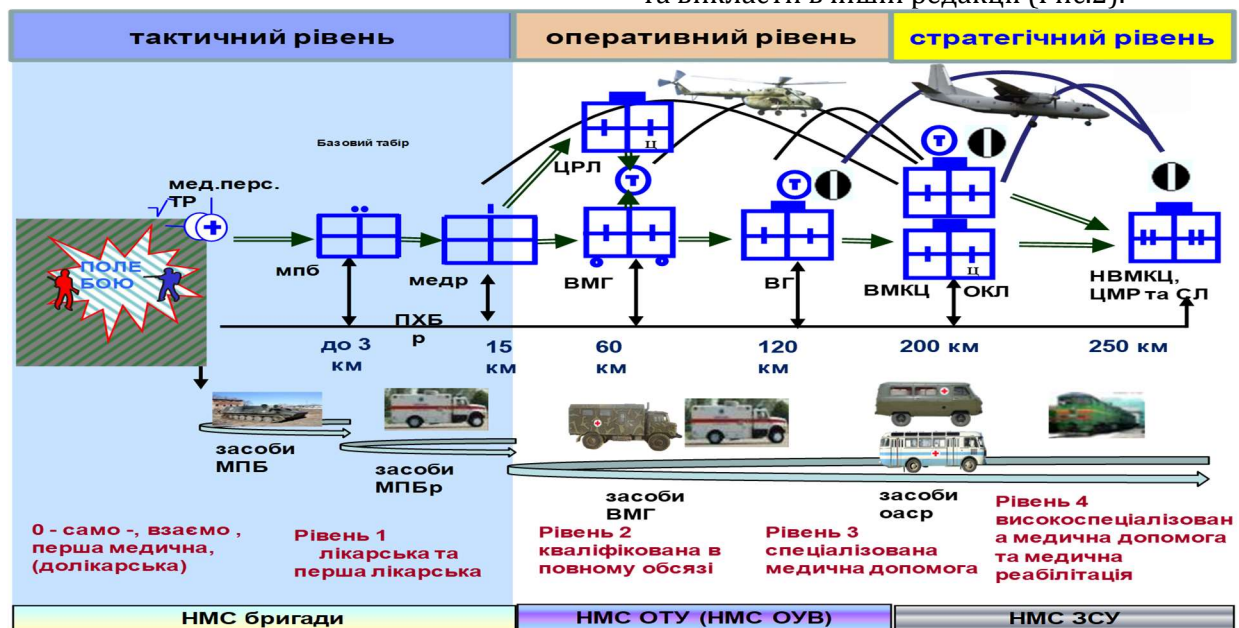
та викласти в іншій редакції (Рис.2).

тактичний рівень | оперативний рівень | стратегічний рівень

Базовий табір

мед.перс. ТР

ПОЛЕ БОЮ

мпб

медр

ПХБ р

ЦРЛ

ВМГ

ВГ

ВМКЦ

ОКЛ

НВМКЦ, ЦМР та СЛ

до 3 км

15 км

60 км

120 км

200 км

250 км

засоби МПБ

засоби МПБр

засоби ВМГ

засоби оаср

0 - само -, взаємо , перша медична, (долікарська)

Рівень 1 лікарська та перша лікарська

Рівень 2 кваліфікована в повному обсязі

Рівень 3 спеціалізована медична допомога

Рівень 4 високоспеціалізована медична допомога та медична реабілітація

НМС бригади | НМС ОТУ (НМС ОУВ) | НМС ЗСУ